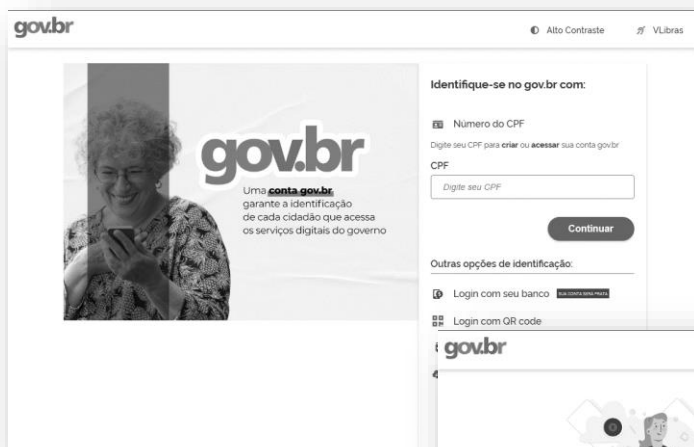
gov.br

Alto Contraste

VLibras

gov.br

Uma conta gov.br garante a identificação de cada cidadão que acessa os serviços digitais do governo

Identifique-se no gov.br com:

Número do CPF

Digite seu CPF para criar ou acessar sua conta gov.br

CPF

Digite seu CPF

Continuar

Outras opções de identificação:

Login com seu banco SUA CONTA SERÁ PRATA

Login com QR code

gov.br